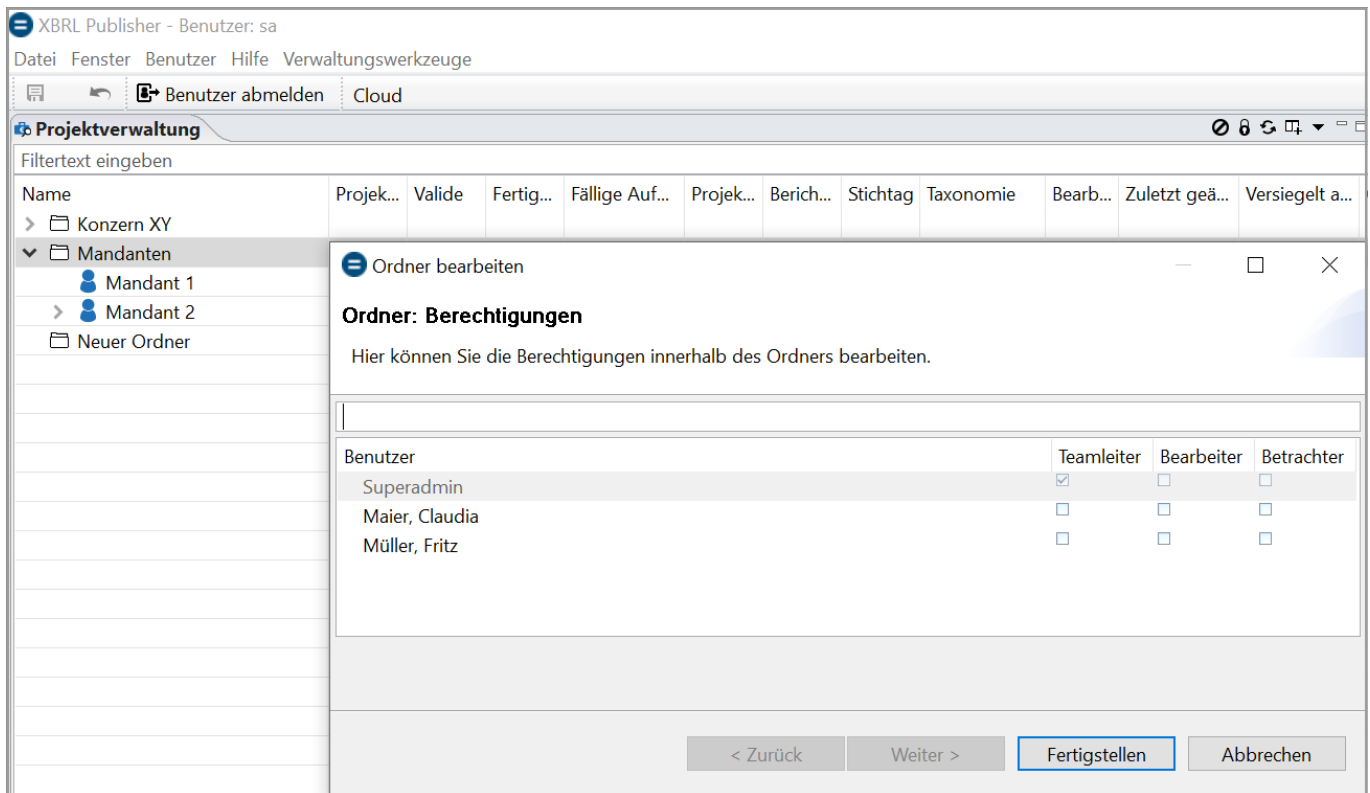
XBRL Publisher - Benutzer: sa

Datei Fenster Benutzer Hilfe Verwaltungswerkzeuge

Benutzer abmelden Cloud

Projektverwaltung

Filtertext eingeben

| Name | Projek... | Valide | Fertig... | Fällige Auf... | Projek... | Berich... | Stichtag | Taxonomie | Bearb... | Zuletzt geä... | Versiegelt a... |
|---|---|---|---|---|---|---|---|---|---|---|---|
| Konzern XY | | | | | | | | | | | |
| Mandanten | | | | | | | | | | | |
| Mandant 1 | | | | | | | | | | | |
| Mandant 2 | | | | | | | | | | | |
| Neuer Ordner | | | | | | | | | | | |

Ordner bearbeiten

Ordner: Berechtigungen

Hier können Sie die Berechtigungen innerhalb des Ordners bearbeiten.

| Benutzer | Teamleiter | Bearbeiter | Betrachter |
|---|---|---|---|
| Superadmin | ☑ | ☐ | ☐ |
| Maier, Claudia | ☐ | ☐ | ☐ |
| Müller, Fritz | ☐ | ☐ | ☐ |

< Zurück Weiter > Fertigstellen Abbrechen